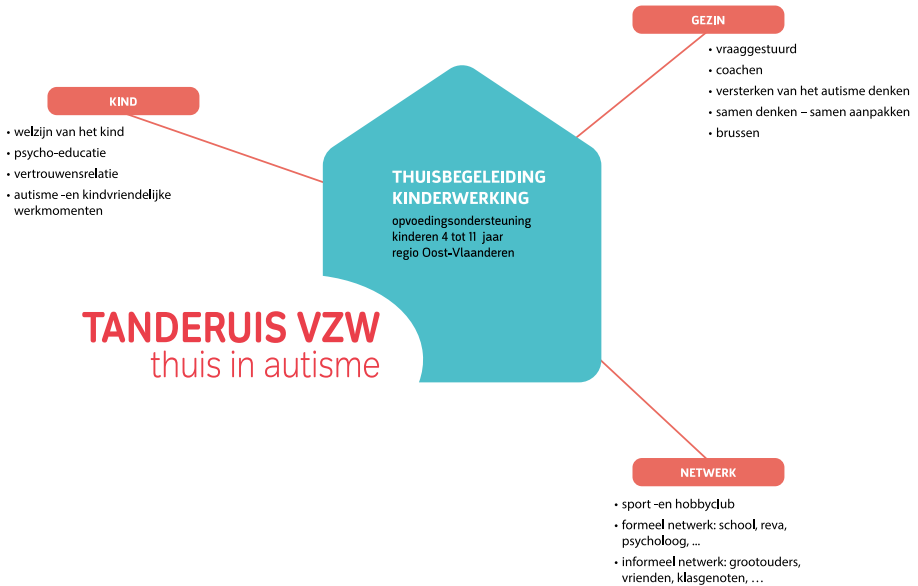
KIND

- welzijn van het kind
- psycho-educatie
- vertrouwensrelatie
- autisme -en kindvriendelijke werkmomenten

GEZIN

- vraaggestuurd
- coachen
- versterken van het autisme denken
- samen denken – samen aanpakken
- brussen

THUISBEGELEIDING KINDERWERKING

opvoedingsondersteuning
kinderen 4 tot 11 jaar
regio Oost-Vlaanderen

TANDERUIS VZW
thuis in autisme

NETWERK

- sport -en hobbyclub
- formeel netwerk: school, reva, psycholoog, ...
- informeel netwerk: grootouders, vrienden, klasgenoten, …